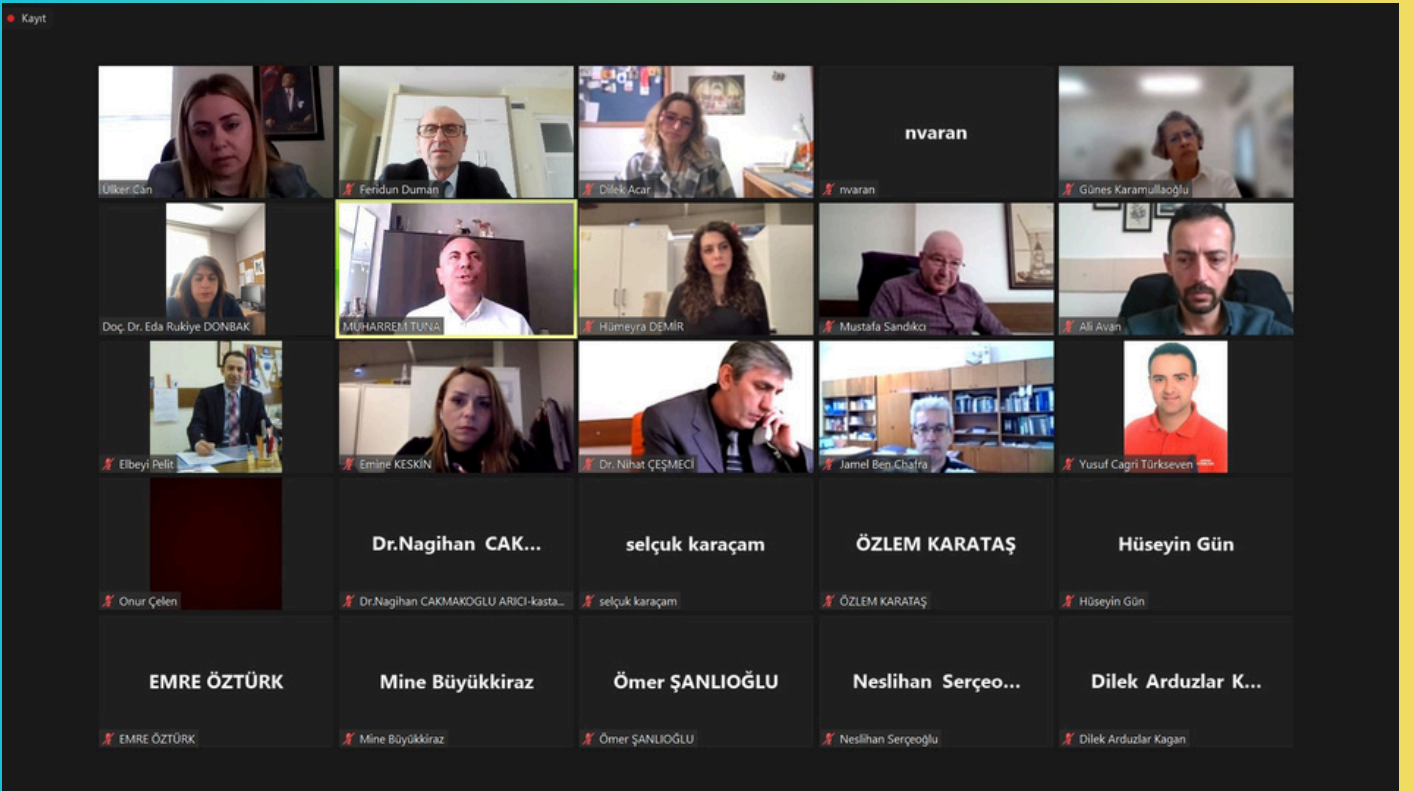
Kayıt

Ülker Can
Feridun Duman
Dilek Acar
nvaran
nvaran
Güneş Karamullaoğlu

Doç. Dr. Eda Rukiye DONBAK
MUHARREM TUNA
Hümeyra DEMİR
Mustafa Sandıkcı
Ali Avan

Elbeyi Pelit
Emine KESKİN
Dr. Nihat ÇEŞMECİ
Jamel Ben Chafra
Yusuf Cagri Türkseven

Onur Çelen
Dr.Nagihan CAK...
Dr.Nagihan CAKMAKOGLU ARICI-kasta...
selçuk karaçam
selçuk karaçam
ÖZLEM KARATAŞ
ÖZLEM KARATAŞ
Hüseyin Gün
Hüseyin Gün

EMRE ÖZTÜRK
EMRE ÖZTÜRK
Mine Büyükkiraz
Mine Büyükkiraz
Ömer ŞANLIOĞLU
Ömer ŞANLIOĞLU
Neslihan Serçeo...
Neslihan Serçeoğlu
Dilek Arduzlar K...
Dilek Arduzlar Kagan